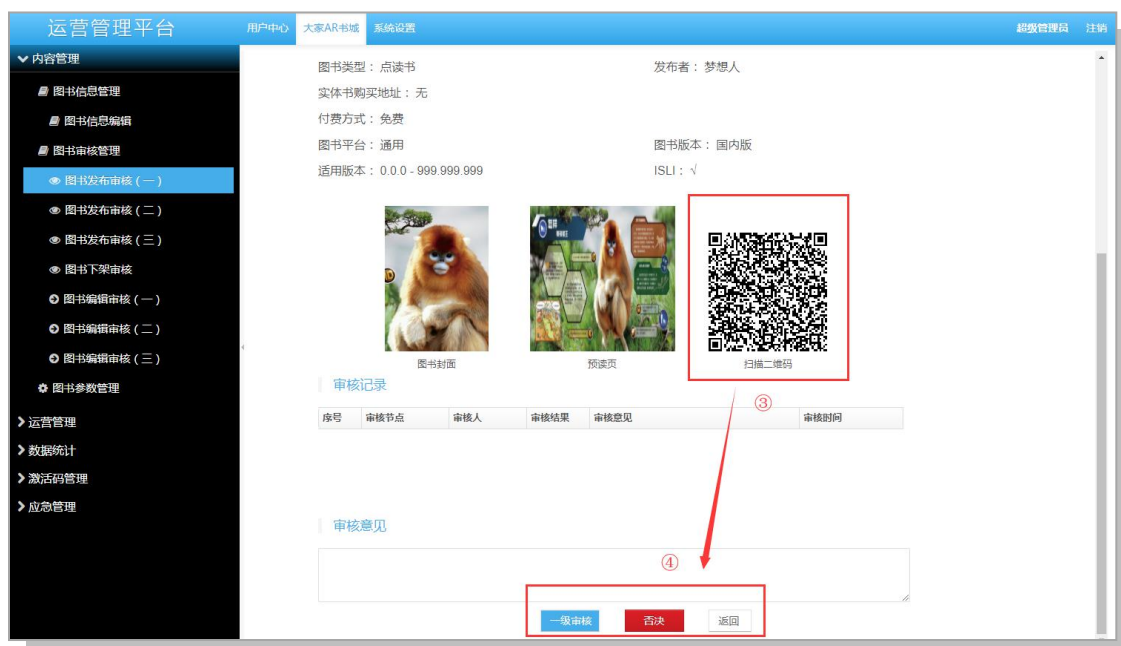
运营管理平台

用户中心 大家AR书城 系统设置

超级管理员 注销

内容管理
图书信息管理
图书信息编辑
图书审核管理
图书发布审核（一）
图书发布审核（二）
图书发布审核（三）
图书下架审核
图书编辑审核（一）
图书编辑审核（二）
图书编辑审核（三）
图书参数管理
运营管理
数据统计
激活码管理
应急管理

图书类型：点读书
发布者：梦想人
实体书购买地址：无
付费方式：免费
图书平台：通用
图书版本：国内版
适用版本：0.0.0 - 999.999.999
ISLI：√

图书封面
预读页
扫描二维码

③

审核记录

| 序号 | 审核节点 | 审核人 | 审核结果 | 审核意见 | 审核时间 |
|---|---|---|---|---|---|

审核意见

④

一级审核 否决 返回